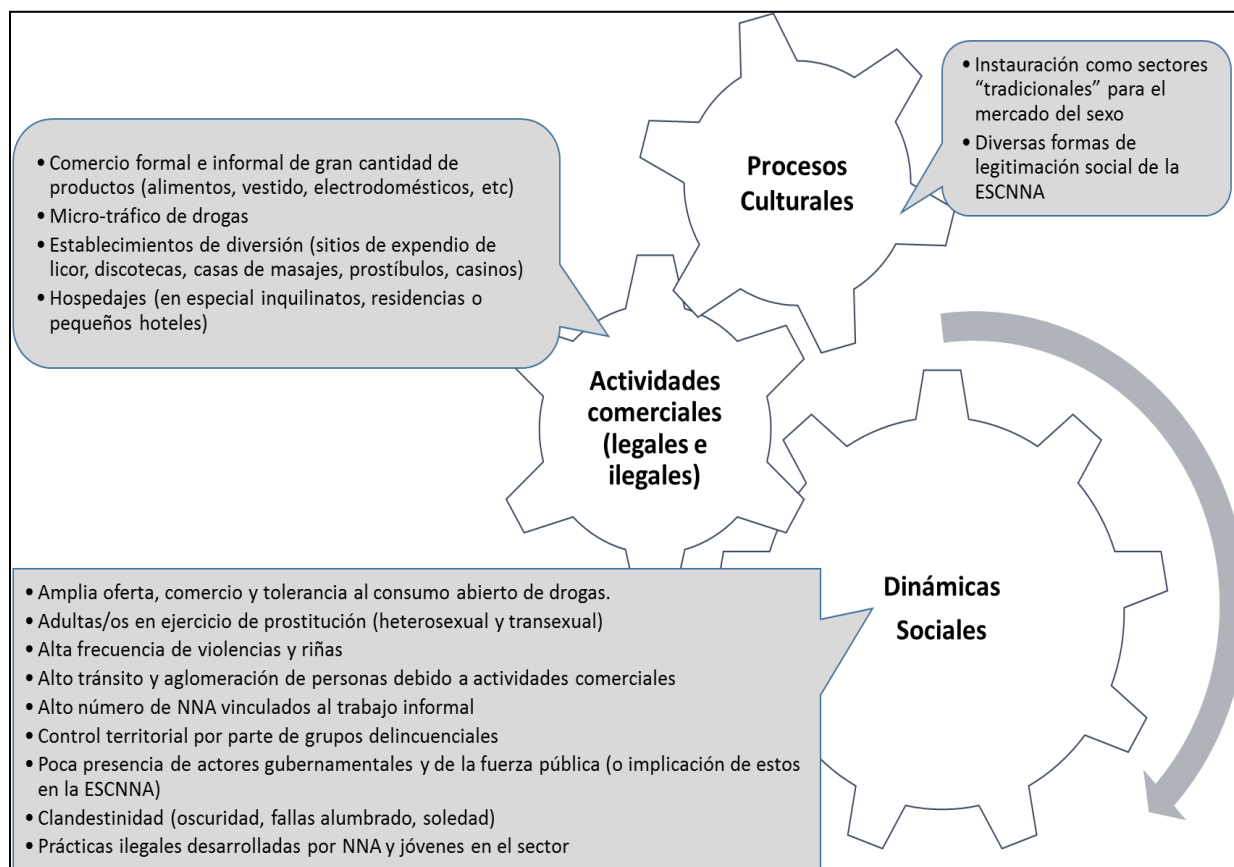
• Instauración como sectores "tradicionales" para el mercado del sexo
• Diversas formas de legitimación social de la ESCNNA

Procesos Culturales

• Comercio formal e informal de gran cantidad de productos (alimentos, vestido, electrodomésticos, etc)
• Micro-tráfico de drogas
• Establecimientos de diversión (sitios de expendio de licor, discotecas, casas de masajes, prostíbulos, casinos)
• Hospedajes (en especial inquilinatos, residencias o pequeños hoteles)

Actividades comerciales (legales e ilegales)

Dinámicas Sociales

• Amplia oferta, comercio y tolerancia al consumo abierto de drogas.
• Adultas/os en ejercicio de prostitución (heterosexual y transexual)
• Alta frecuencia de violencias y riñas
• Alto tránsito y aglomeración de personas debido a actividades comerciales
• Alto número de NNA vinculados al trabajo informal
• Control territorial por parte de grupos delincuenciales
• Poca presencia de actores gubernamentales y de la fuerza pública (o implicación de estos en la ESCNNA)
• Clandestinidad (oscuridad, fallas alumbrado, soledad)
• Prácticas ilegales desarrolladas por NNA y jóvenes en el sector